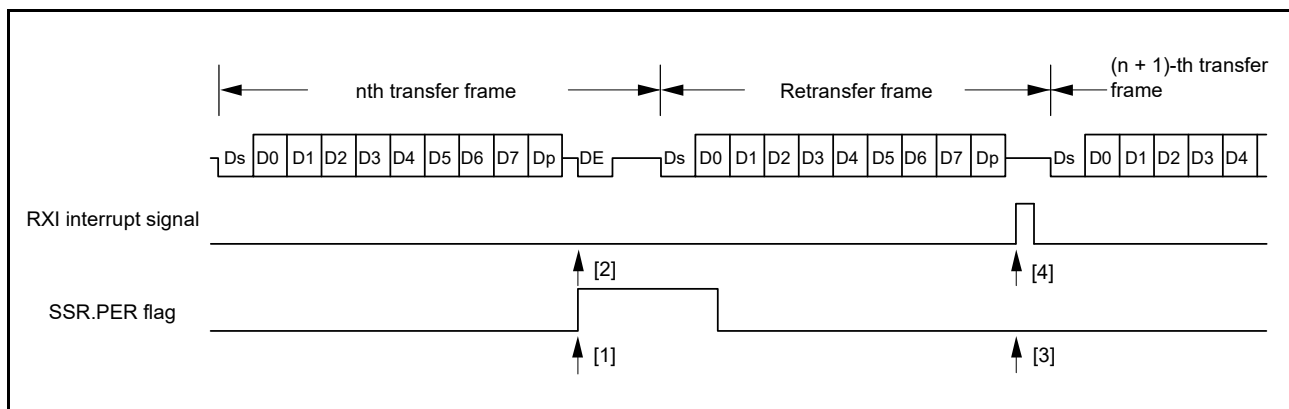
nth transfer frame

Retransfer frame

(n + 1)-th transfer frame

Ds D0 D1 D2 D3 D4 D5 D6 D7 Dp DE Ds D0 D1 D2 D3 D4 D5 D6 D7 Dp Ds D0 D1 D2 D3 D4

RXI interrupt signal

[2]

[4]

SSR.PER flag

[1]

[3]